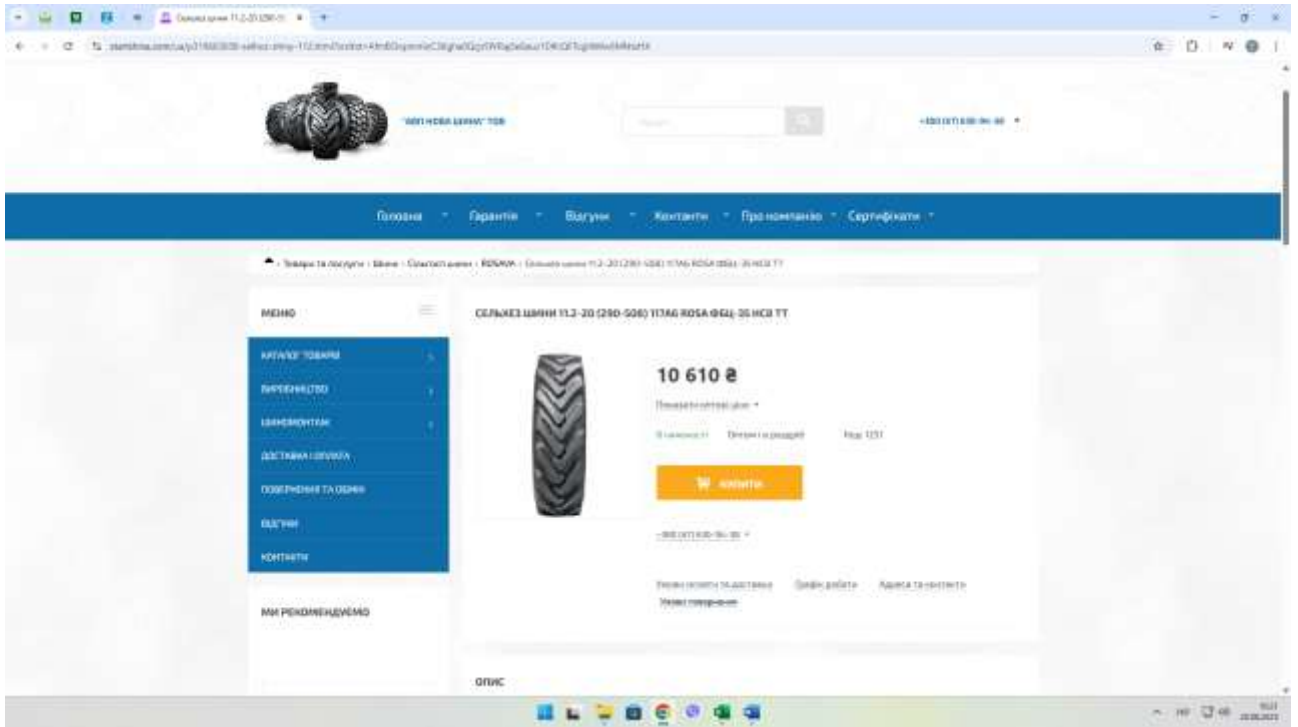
"ВІП НОВА ШИНА" ТОВ

Головна Гарантія Відгуки Контакти Про компанію Сертифікати

Товари та послуги › Шини › Сільгосп шини › ROSAVA › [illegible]

МЕНЮ

КАТАЛОГ ТОВАРІВ
ВИРОБНИЦТВО
ШИНОМОНТАЖ
ДОСТАВКА І ОПЛАТА
ПОВЕРНЕННЯ ТА ОБМІН
ВІДГУКИ
КОНТАКТИ

МИ РЕКОМЕНДУЄМО

СЕЛЬХОЗ ШИНИ 11.2-20 (290-508) 117А6 ROSA ФБЦ-35 НС8 ТТ

10 610 ₴

Показати оптові ціни

В наявності Оптом і в роздріб Код: 1231

КУПИТИ

Умови оплати та доставки Графік роботи Адреса та контакти
Умови повернення

ОПИС